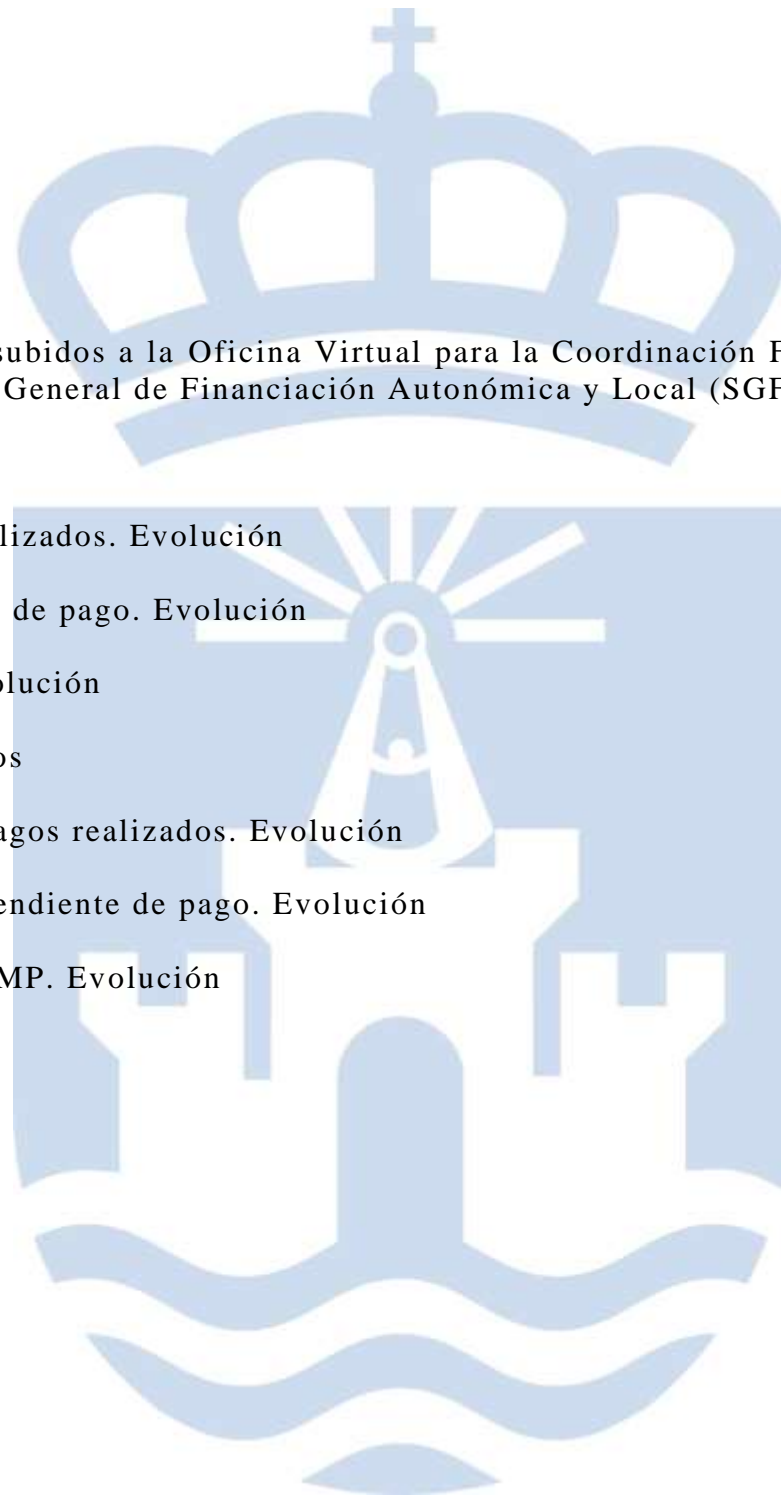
subidos a la Oficina Virtual para la Coordinación F
General de Financiación Autonómica y Local (SGF

lizados. Evolución

de pago. Evolución

olución

os

agos realizados. Evolución

endiente de pago. Evolución

MP. Evolución